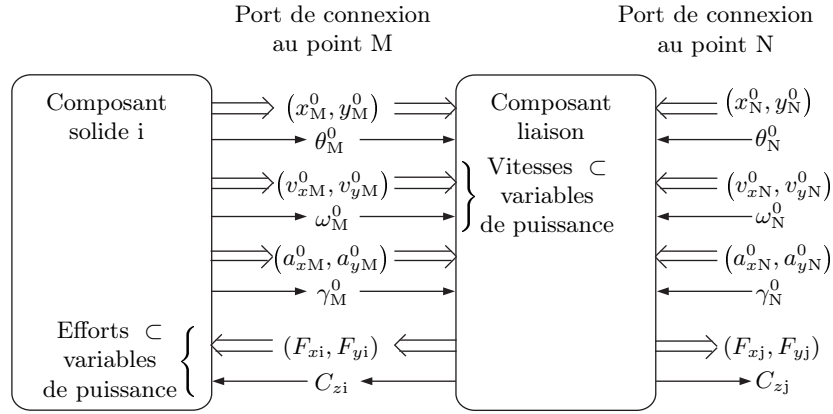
Port de connexion au point M

Port de connexion au point N

Composant solide i

$(x_{\mathrm{M}}^0, y_{\mathrm{M}}^0)$

$\theta_{\mathrm{M}}^0$

$(v_{x\mathrm{M}}^0, v_{y\mathrm{M}}^0)$

$\omega_{\mathrm{M}}^0$

$(a_{x\mathrm{M}}^0, a_{y\mathrm{M}}^0)$

$\gamma_{\mathrm{M}}^0$

Efforts $\subset$ variables de puissance

$(F_{x\mathrm{i}}, F_{y\mathrm{i}})$

$C_{z\mathrm{i}}$

Composant liaison

Vitesses $\subset$ variables de puissance

$(x_{\mathrm{N}}^0, y_{\mathrm{N}}^0)$

$\theta_{\mathrm{N}}^0$

$(v_{x\mathrm{N}}^0, v_{y\mathrm{N}}^0)$

$\omega_{\mathrm{N}}^0$

$(a_{x\mathrm{N}}^0, a_{y\mathrm{N}}^0)$

$\gamma_{\mathrm{N}}^0$

$(F_{x\mathrm{j}}, F_{y\mathrm{j}})$

$C_{z\mathrm{j}}$